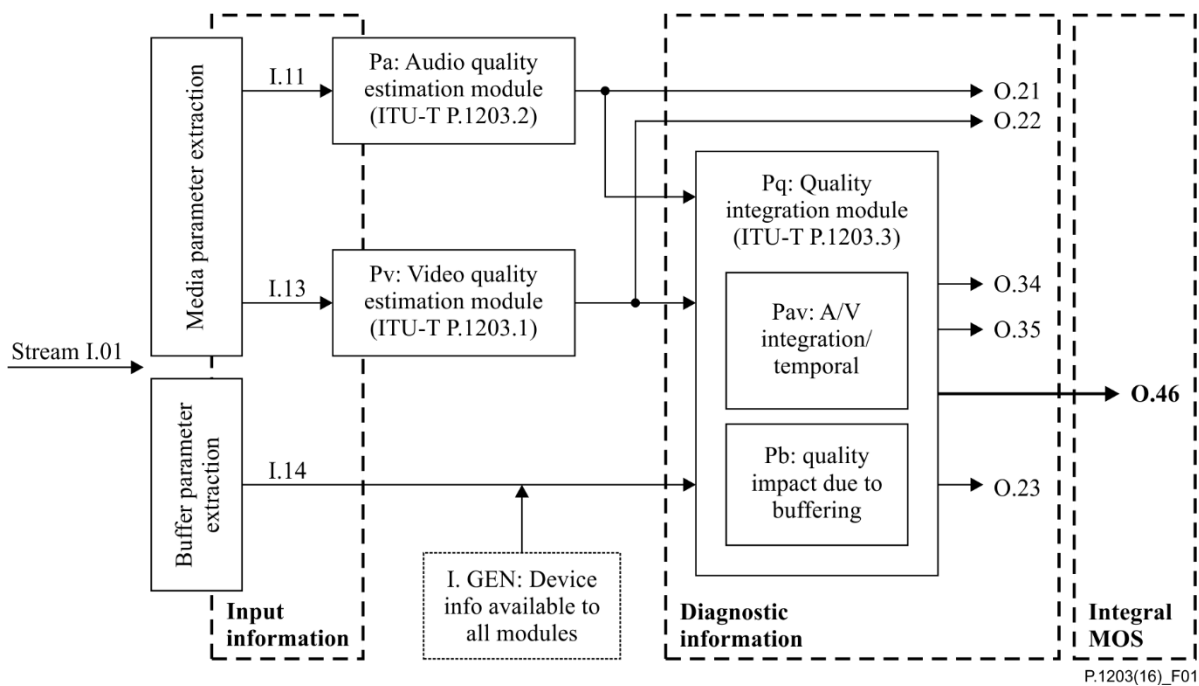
Media parameter extraction

I.11

Pa: Audio quality estimation module (ITU-T P.1203.2)

O.21

O.22

Pq: Quality integration module (ITU-T P.1203.3)

I.13

Pv: Video quality estimation module (ITU-T P.1203.1)

Pav: A/V integration/ temporal

O.34

O.35

Stream I.01

O.46

Buffer parameter extraction

I.14

Pb: quality impact due to buffering

O.23

I. GEN: Device info available to all modules

Input information

Diagnostic information

Integral MOS

P.1203(16)_F01